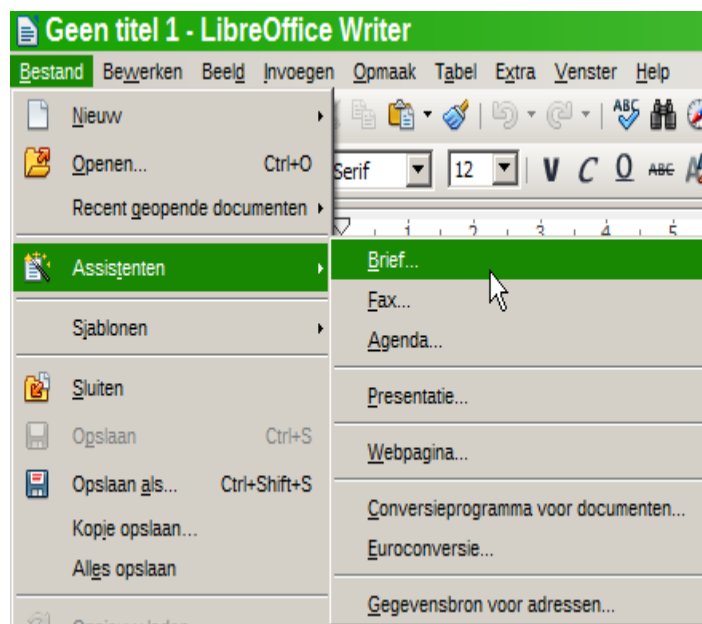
Geen titel 1 - LibreOffice Writer

Bestand Bewerken Beeld Invoegen Opmaak Tabel Extra Venster Help

Nieuw
Openen... Ctrl+O
Recent geopende documenten
Assistenten
Sjablonen
Sluiten
Opslaan Ctrl+S
Opslaan als... Ctrl+Shift+S
Kopie opslaan...
Alles opslaan

Serif 12

Brief...
Fax...
Agenda...
Presentatie...
Webpagina...
Conversieprogramma voor documenten...
Euroconversie...
Gegevensbron voor adressen...